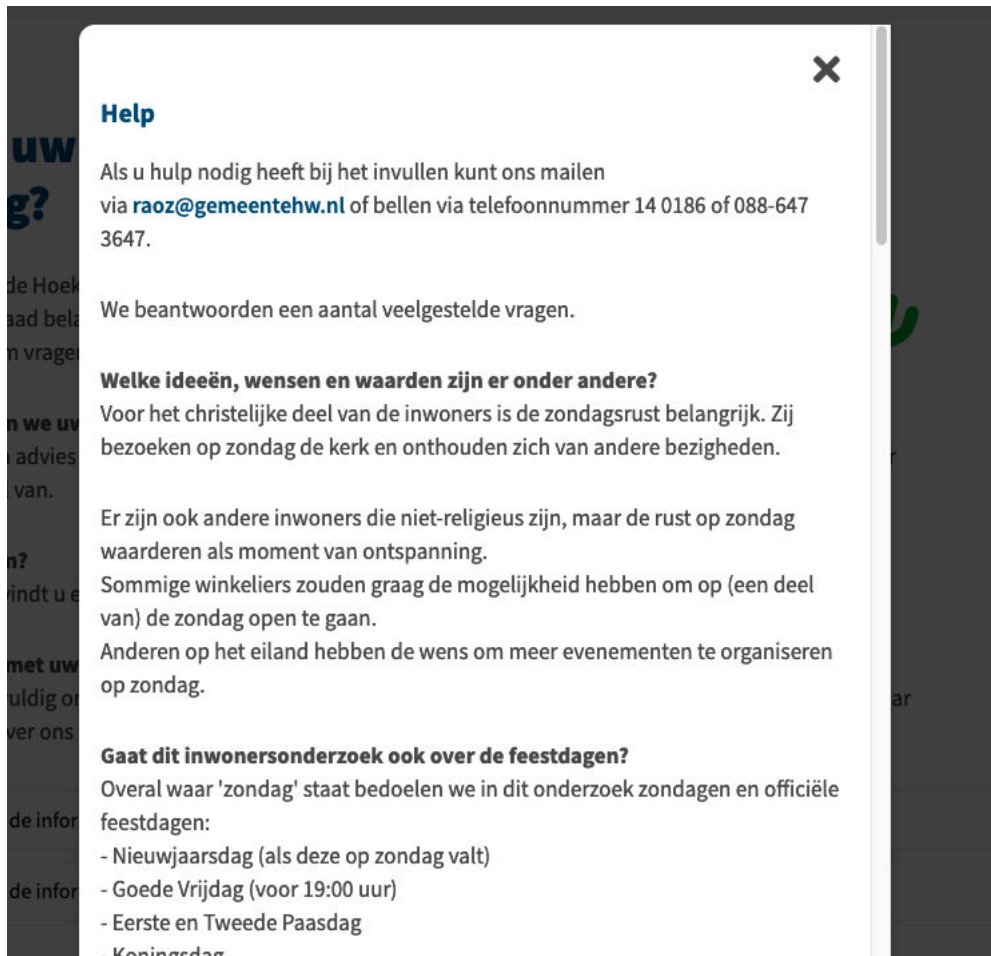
×

Help

Als u hulp nodig heeft bij het invullen kunt ons mailen via raoz@gemeentehw.nl of bellen via telefoonnummer 14 0186 of 088-647 3647.

We beantwoorden een aantal veelgestelde vragen.

Welke ideeën, wensen en waarden zijn er onder andere?
Voor het christelijke deel van de inwoners is de zondagsrust belangrijk. Zij bezoeken op zondag de kerk en onthouden zich van andere bezigheden.

Er zijn ook andere inwoners die niet-religieus zijn, maar de rust op zondag waarderen als moment van ontspanning.
Sommige winkeliers zouden graag de mogelijkheid hebben om op (een deel van) de zondag open te gaan.
Anderen op het eiland hebben de wens om meer evenementen te organiseren op zondag.

Gaat dit inwonersonderzoek ook over de feestdagen?
Overal waar 'zondag' staat bedoelen we in dit onderzoek zondagen en officiële feestdagen:
- Nieuwjaarsdag (als deze op zondag valt)
- Goede Vrijdag (voor 19:00 uur)
- Eerste en Tweede Paasdag
- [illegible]

uw
g?
de Hoek
aad bela
n vrage
n we uv
advies
van.
n?
indt u e
met uw
uldig or
ver ons
de infor
de infor
ar